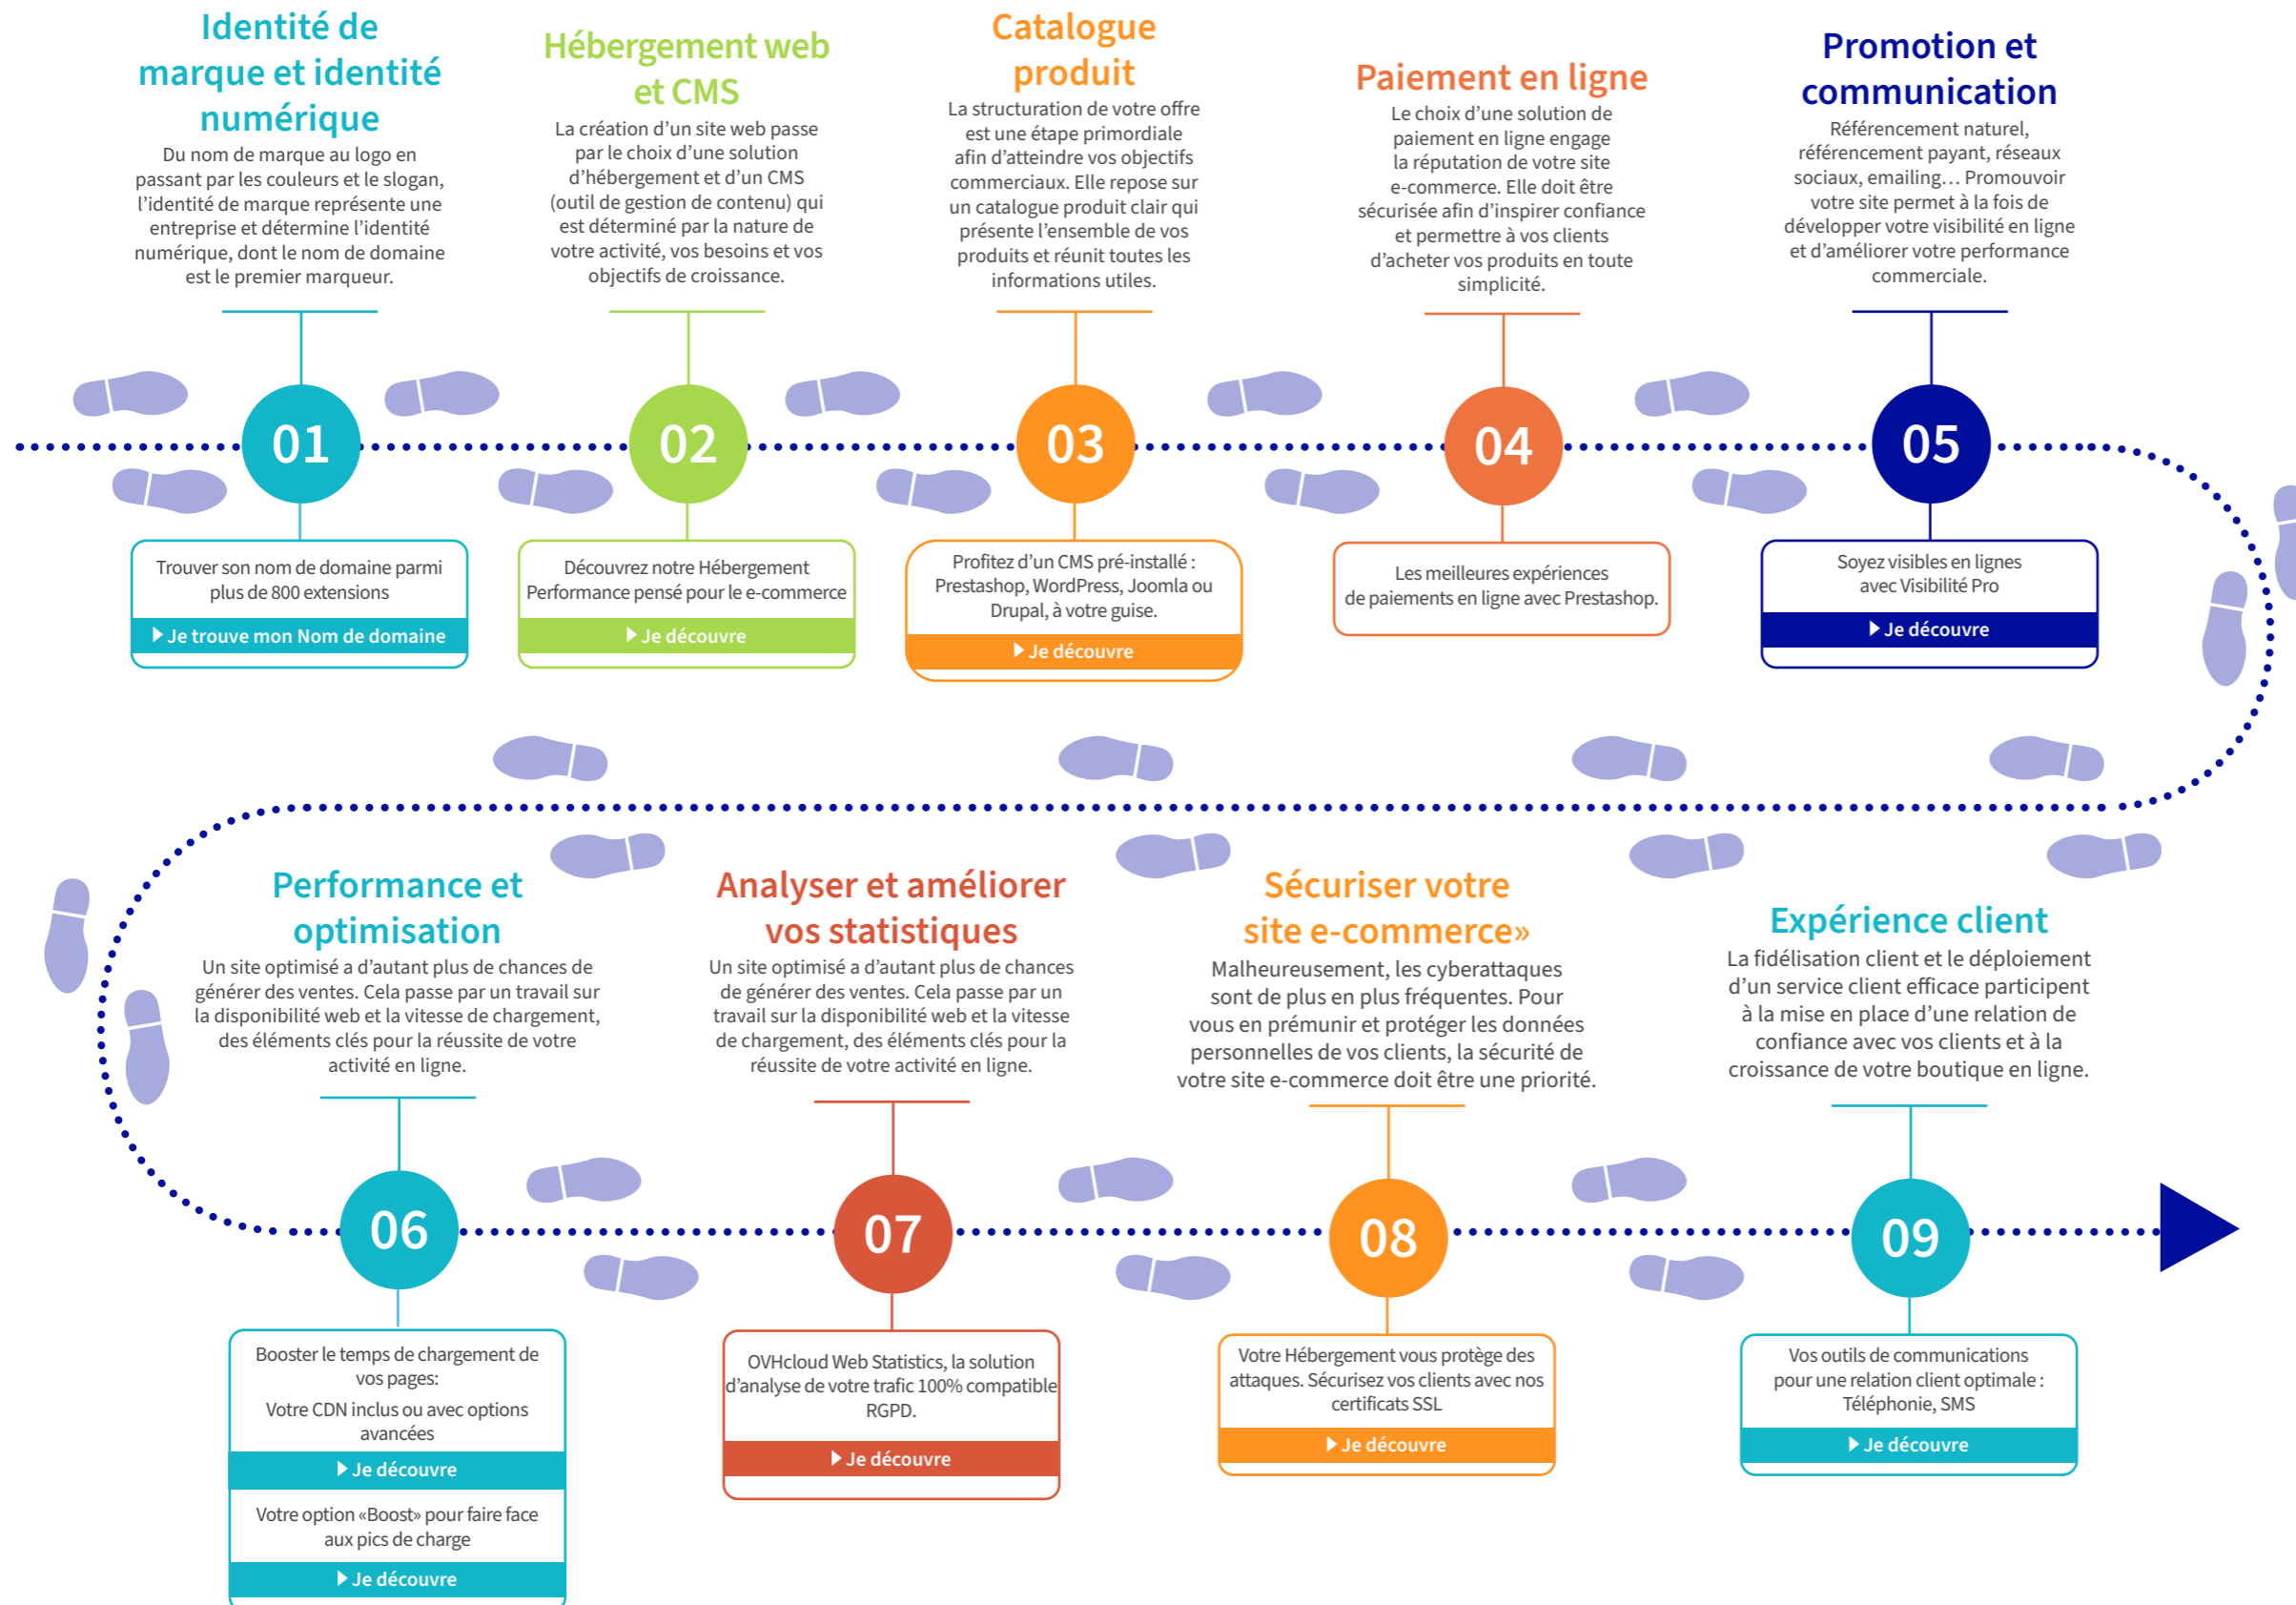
Identité de marque et identité numérique

Du nom de marque au logo en passant par les couleurs et le slogan, l'identité de marque représente une entreprise et détermine l'identité numérique, dont le nom de domaine est le premier marqueur.

01

Trouver son nom de domaine parmi plus de 800 extensions

Je trouve mon Nom de domaine

Hébergement web et CMS

La création d'un site web passe par le choix d'une solution d'hébergement et d'un CMS (outil de gestion de contenu) qui est déterminé par la nature de votre activité, vos besoins et vos objectifs de croissance.

02

Découvrez notre Hébergement Performance pensé pour le e-commerce

Je découvre

Catalogue produit

La structuration de votre offre est une étape primordiale afin d'atteindre vos objectifs commerciaux. Elle repose sur un catalogue produit clair qui présente l'ensemble de vos produits et réunit toutes les informations utiles.

03

Profitez d'un CMS pré-installé : Prestashop, WordPress, Joomla ou Drupal, à votre guise.

Je découvre

Paiement en ligne

Le choix d'une solution de paiement en ligne engage la réputation de votre site e-commerce. Elle doit être sécurisée afin d'inspirer confiance et permettre à vos clients d'acheter vos produits en toute simplicité.

04

Les meilleures expériences de paiements en ligne avec Prestashop.

Promotion et communication

Référencement naturel, référencement payant, réseaux sociaux, emailing… Promouvoir votre site permet à la fois de développer votre visibilité en ligne et d'améliorer votre performance commerciale.

05

Soyez visibles en lignes avec Visibilité Pro

Je découvre

Performance et optimisation

Un site optimisé a d'autant plus de chances de générer des ventes. Cela passe par un travail sur la disponibilité web et la vitesse de chargement, des éléments clés pour la réussite de votre activité en ligne.

06

Booster le temps de chargement de vos pages:

Votre CDN inclus ou avec options avancées

Je découvre

Votre option «Boost» pour faire face aux pics de charge

Je découvre

Analyser et améliorer vos statistiques

Un site optimisé a d'autant plus de chances de générer des ventes. Cela passe par un travail sur la disponibilité web et la vitesse de chargement, des éléments clés pour la réussite de votre activité en ligne.

07

OVHcloud Web Statistics, la solution d'analyse de votre trafic 100% compatible RGPD.

Je découvre

Sécuriser votre site e-commerce»

Malheureusement, les cyberattaques sont de plus en plus fréquentes. Pour vous en prémunir et protéger les données personnelles de vos clients, la sécurité de votre site e-commerce doit être une priorité.

08

Votre Hébergement vous protège des attaques. Sécurisez vos clients avec nos certificats SSL

Je découvre

Expérience client

La fidélisation client et le déploiement d'un service client efficace participent à la mise en place d'une relation de confiance avec vos clients et à la croissance de votre boutique en ligne.

09

Vos outils de communications pour une relation client optimale : Téléphonie, SMS

Je découvre